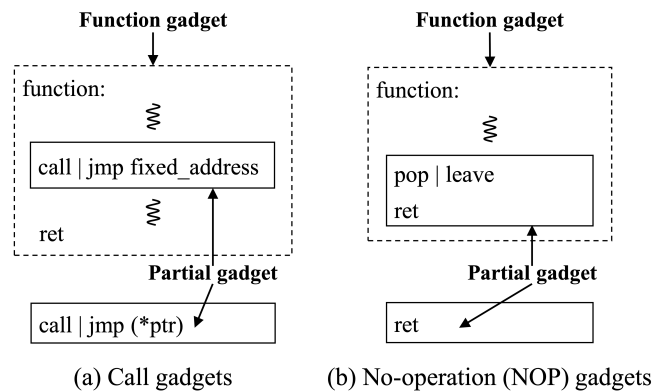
Function gadget

function:

call | jmp fixed_address

ret

Partial gadget

call | jmp (*ptr)

(a) Call gadgets

Function gadget

function:

pop | leave

ret

Partial gadget

ret

(b) No-operation (NOP) gadgets